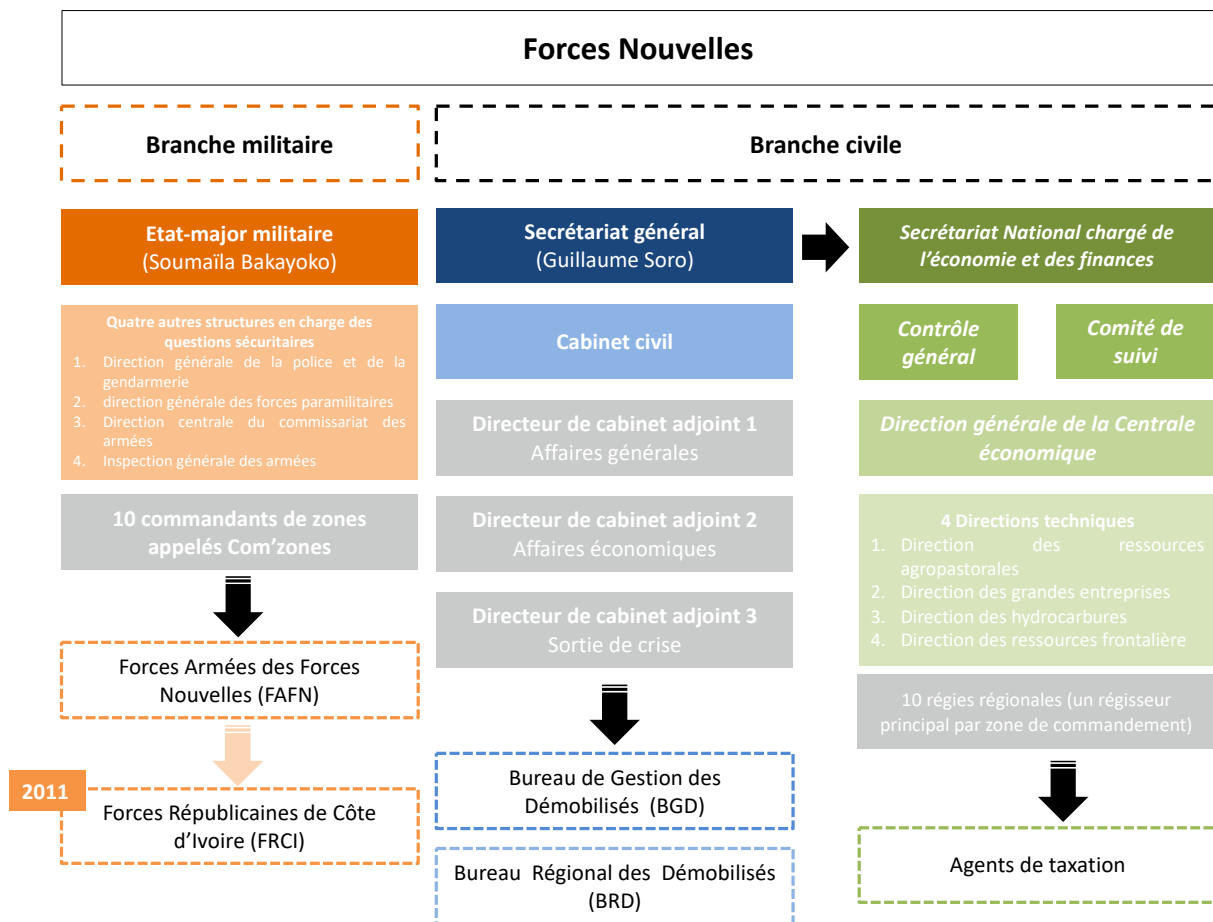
Forces Nouvelles

Branche militaire

Branche civile

Etat-major militaire
(Soumaïla Bakayoko)

Secrétariat général
(Guillaume Soro)

Secrétariat National chargé de l'économie et des finances

Quatre autres structures en charge des questions sécuritaires
1. Direction générale de la police et de la gendarmerie
2. direction générale des forces paramilitaires
3. Direction centrale du commissariat des armées
4. Inspection générale des armées

Cabinet civil

Contrôle général

Comité de suivi

Directeur de cabinet adjoint 1
Affaires générales

Direction générale de la Centrale économique

10 commandants de zones appelés Com'zones

Directeur de cabinet adjoint 2
Affaires économiques

4 Directions techniques
1. Direction des ressources agropastorales
2. Direction des grandes entreprises
3. Direction des hydrocarbures
4. Direction des ressources frontalière

Directeur de cabinet adjoint 3
Sortie de crise

Forces Armées des Forces Nouvelles (FAFN)

10 régies régionales (un régisseur principal par zone de commandement)

2011

Forces Républicaines de Côte d'Ivoire (FRCI)

Bureau de Gestion des Démobilisés (BGD)

Agents de taxation

Bureau Régional des Démobilisés (BRD)